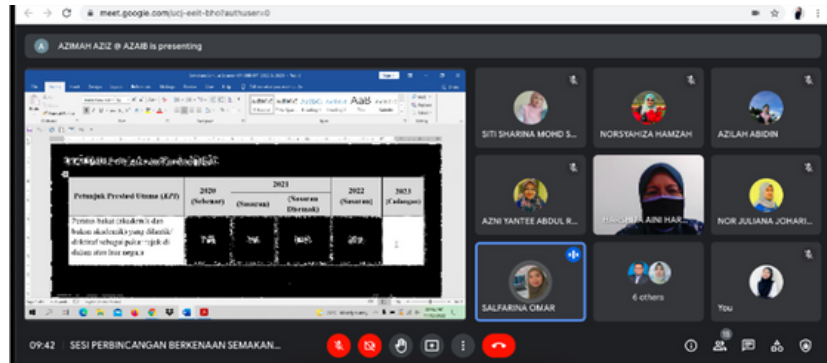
meet.google.com/ucj-eeit-bho?authuser=0

A AZIMAH AZIZ @ AZAIB is presenting

| Petunjuk Prestasi Utama (KPI) | 2020 (Sebenar) | 2021 (Sasaran) | 2021 (Sasaran Disemak) | 2022 (Sasaran) | 2023 (Cadangan) |
|---|---|---|---|---|---|
| Peratus bakat (akademik dan bukan akademik) yang dikenal pasti / dilatih / sebagai pakar rujuk di dalam atau luar negara | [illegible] | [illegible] | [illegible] | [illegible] | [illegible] |

SITI SHARINA MOHD S...
NORSYAHIZA HAMZAH
AZILAH ABIDIN
AZNI YANTEE ABDUL R...
HARSHILA AINI HAR...
NOR JULIANA JOHARI...
SALFARINA OMAR
6 others
You

09:42 | SESI PERBINCANGAN BERKENAAN SEMAKAN...